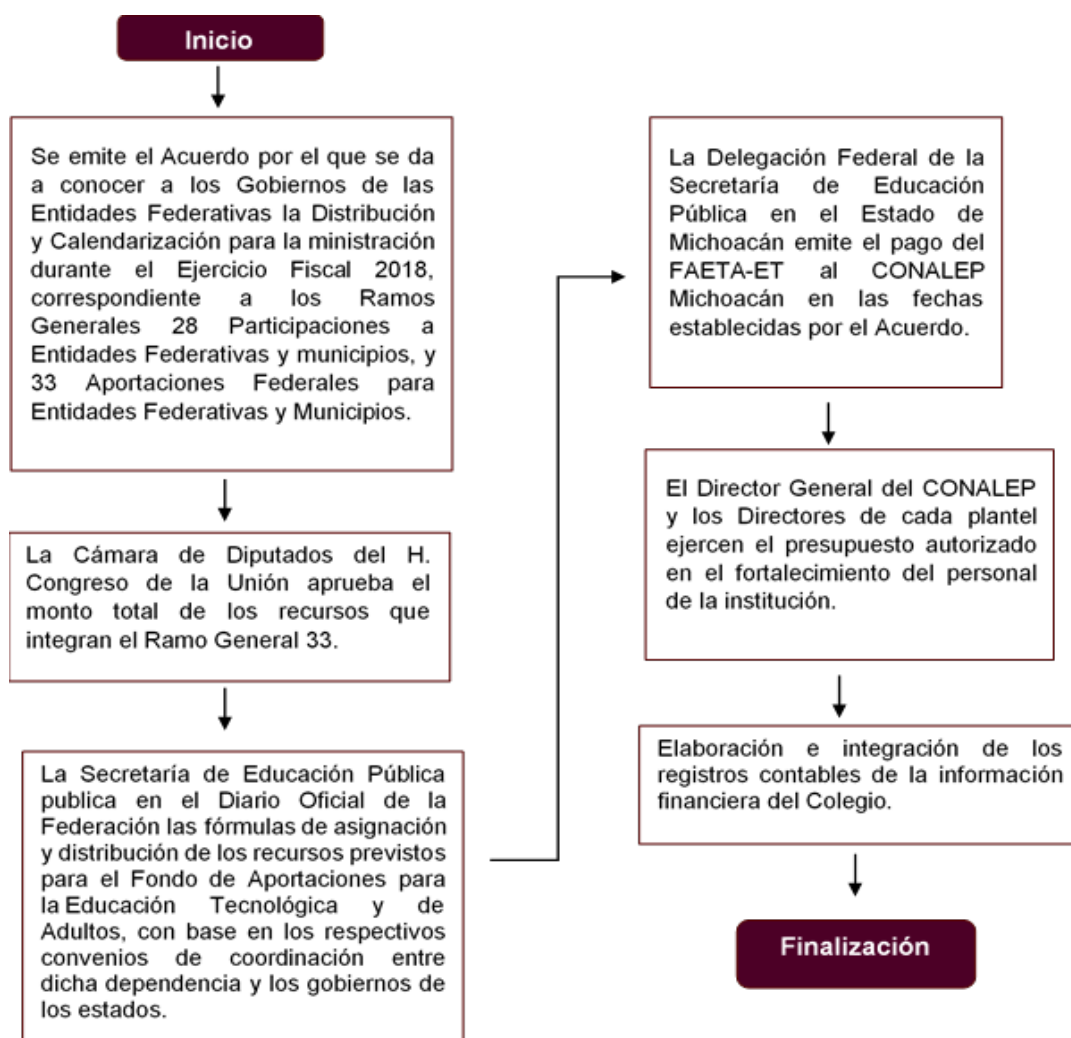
Inicio

Se emite el Acuerdo por el que se da a conocer a los Gobiernos de las Entidades Federativas la Distribución y Calendarización para la ministración durante el Ejercicio Fiscal 2018, correspondiente a los Ramos Generales 28 Participaciones a Entidades Federativas y municipios, y 33 Aportaciones Federales para Entidades Federativas y Municipios.

La Cámara de Diputados del H. Congreso de la Unión aprueba el monto total de los recursos que integran el Ramo General 33.

La Secretaría de Educación Pública publica en el Diario Oficial de la Federación las fórmulas de asignación y distribución de los recursos previstos para el Fondo de Aportaciones para la Educación Tecnológica y de Adultos, con base en los respectivos convenios de coordinación entre dicha dependencia y los gobiernos de los estados.

La Delegación Federal de la Secretaría de Educación Pública en el Estado de Michoacán emite el pago del FAETA-ET al CONALEP Michoacán en las fechas establecidas por el Acuerdo.

El Director General del CONALEP y los Directores de cada plantel ejercen el presupuesto autorizado en el fortalecimiento del personal de la institución.

Elaboración e integración de los registros contables de la información financiera del Colegio.

Finalización